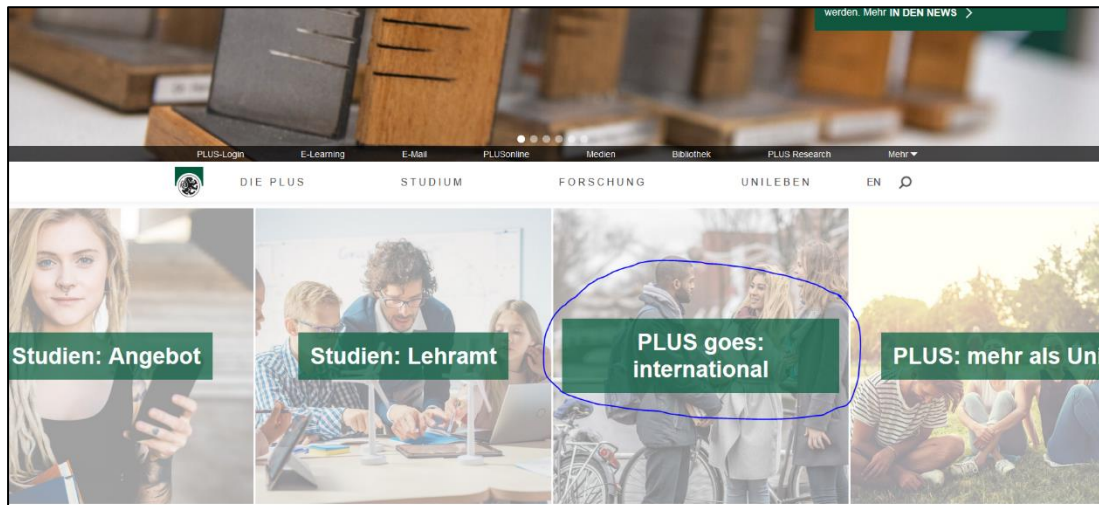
werden. Mehr IN DEN NEWS >

PLUS-Login E-Learning E-Mail PLUSonline Medien Bibliothek PLUS Research Mehr

DIE PLUS STUDIUM FORSCHUNG UNILEBEN EN

Studien: Angebot

Studien: Lehramt

PLUS goes: international

PLUS: mehr als Uni